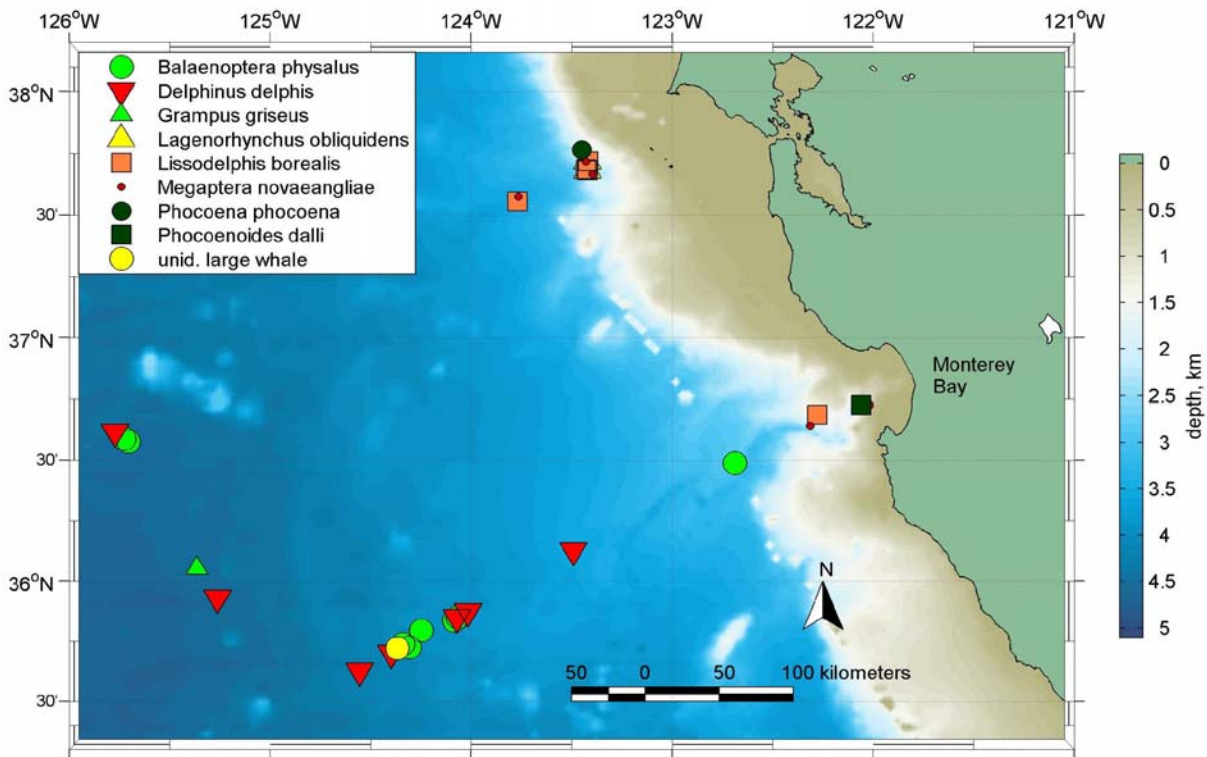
126°W 125°W 124°W 123°W 122°W 121°W

38°N
30'
37°N
30'
36°N
30'

Balaenoptera physalus
Delphinus delphis
Grampus griseus
Lagenorhynchus obliquidens
Lissodelphis borealis
Megaptera novaeangliae
Phocoena phocoena
Phocoenoides dalli
unid. large whale

Monterey Bay

N

50 0 50 100 kilometers

0
0.5
1
1.5
2
2.5
3
3.5
4
4.5
5
depth, km